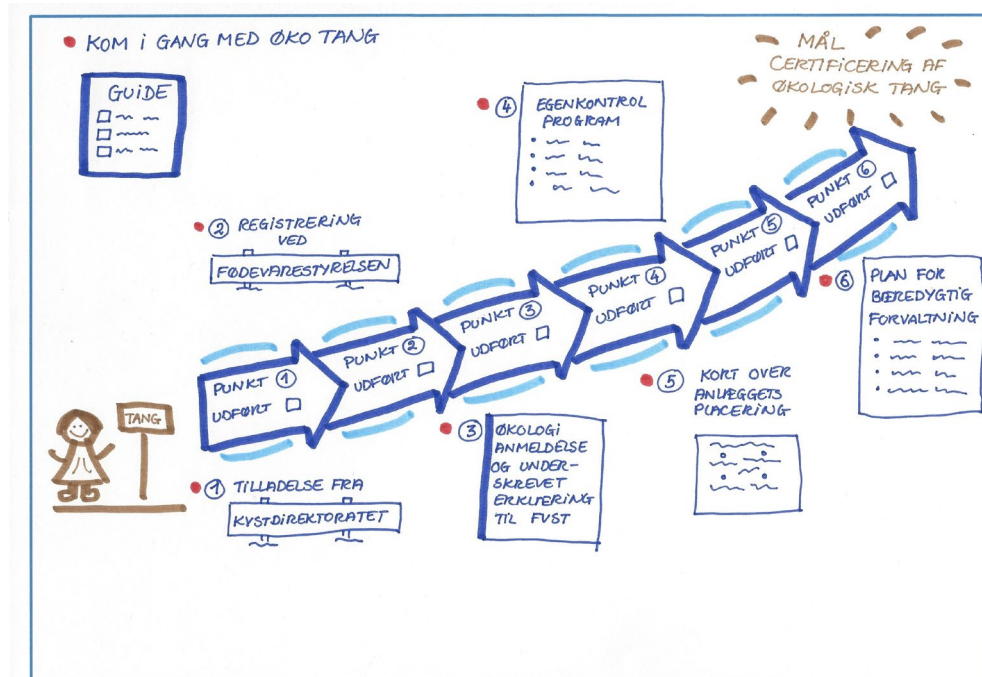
KOM I GANG MED ØKO TANG

GUIDE

MÅL CERTIFICERING AF ØKOLOGISK TANG

④ EGENKONTROL PROGRAM

② REGISTRERING VED

FØDEVARESTYRELSEN

PUNKT ① UDFØRT

PUNKT ② UDFØRT

PUNKT ③ UDFØRT

PUNKT ④ UDFØRT

PUNKT ⑤ UDFØRT

PUNKT ⑥ UDFØRT

⑥ PLAN FOR BÆREDYGTIG FORVALTNING

⑤ KORT OVER ANLÆGGETS PLACERING

③ ØKOLOGI ANMELDELSE OG UNDERSKREVET ERKLÆRING TIL FVST

TANG

① TILLADELSE FRA

KYSTDIREKTORATET